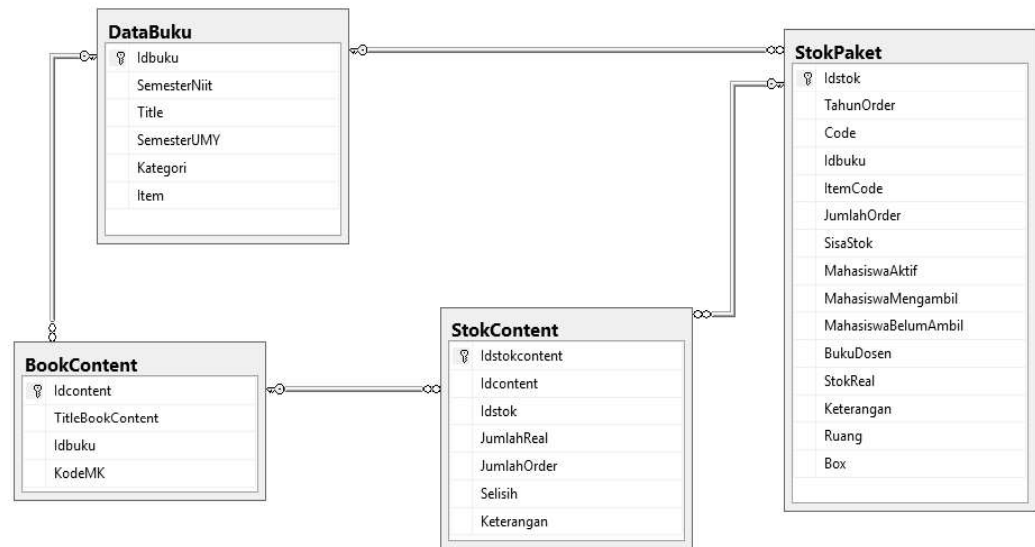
DataBuku
Idbuku
SemesterNiit
Title
SemesterUMY
Kategori
Item

StokPaket
Idstok
TahunOrder
Code
Idbuku
ItemCode
JumlahOrder
SisaStok
MahasiswaAktif
MahasiswaMengambil
MahasiswaBelumAmbil
BukuDosen
StokReal
Keterangan
Ruang
Box

BookContent
Idcontent
TitleBookContent
Idbuku
KodeMK

StokContent
Idstokcontent
Idcontent
Idstok
JumlahReal
JumlahOrder
Selisih
Keterangan